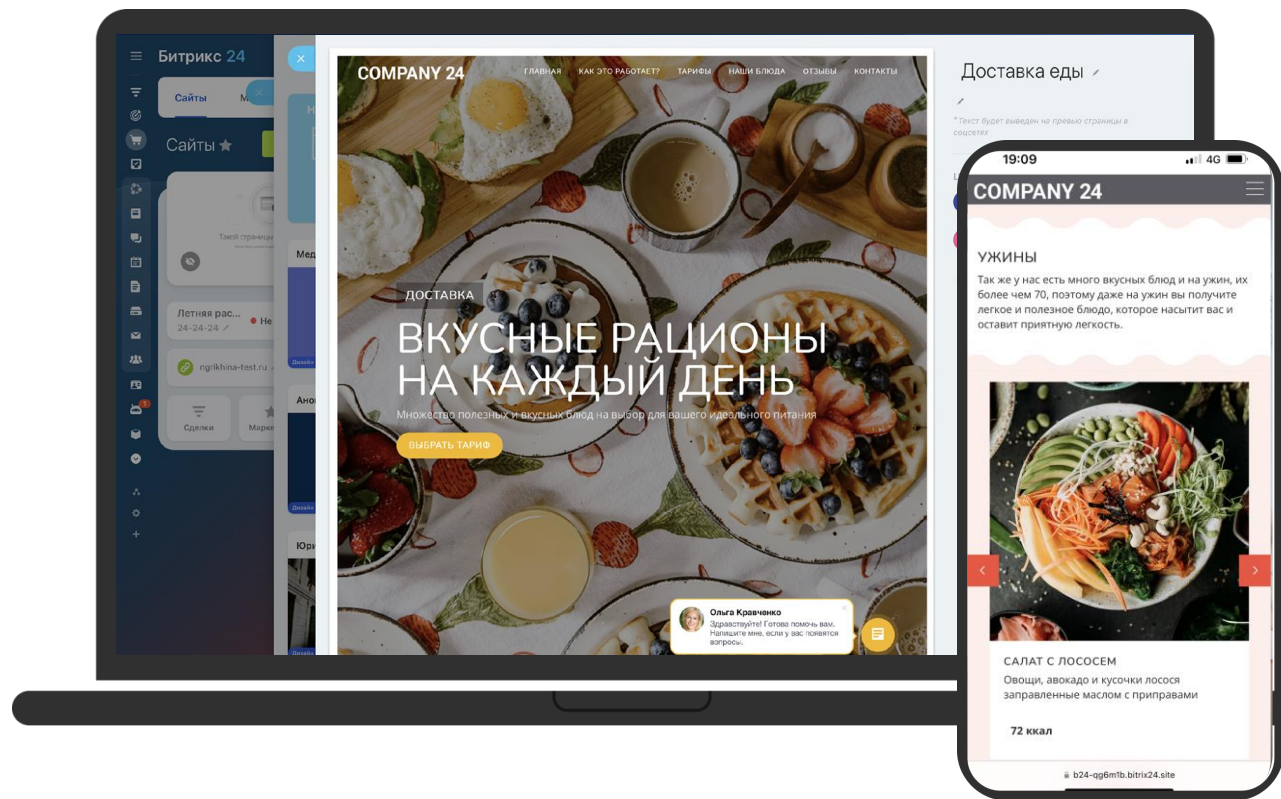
Битрикс 24

Сайты

Сайты ★

Твой страницы

Летняя рас...
24-24-24

Не

ngrikhina-test.ru

Сделки

Марк

Мед

Анон

Юри

COMPANY 24

ГЛАВНАЯ КАК ЭТО РАБОТАЕТ? ТАРИФЫ НАШИ БЛЮДА ОТЗЫВЫ КОНТАКТЫ

ДОСТАВКА

ВКУСНЫЕ РАЦИОНЫ НА КАЖДЫЙ ДЕНЬ

Множество полезных и вкусных блюд на выбор для вашего идеального питания

ВЫБРАТЬ ТАРИФ

Ольга Кравченко
Здравствуйте! Готова помочь вам. Напишите мне, если у вас появятся вопросы.

Доставка еды

* Текст будет выведен на превью страницы в соцсетях

19:09 4G

COMPANY 24

УЖИНЫ

Так же у нас есть много вкусных блюд и на ужин, их более чем 70, поэтому даже на ужин вы получите легкое и полезное блюдо, которое насытит вас и оставит приятную легкость.

САЛАТ С ЛОСОСЕМ

Овощи, авокадо и кусочки лосося заправленные маслом с приправами

72 ккал

b24-qg6m1b.bitrix24.site